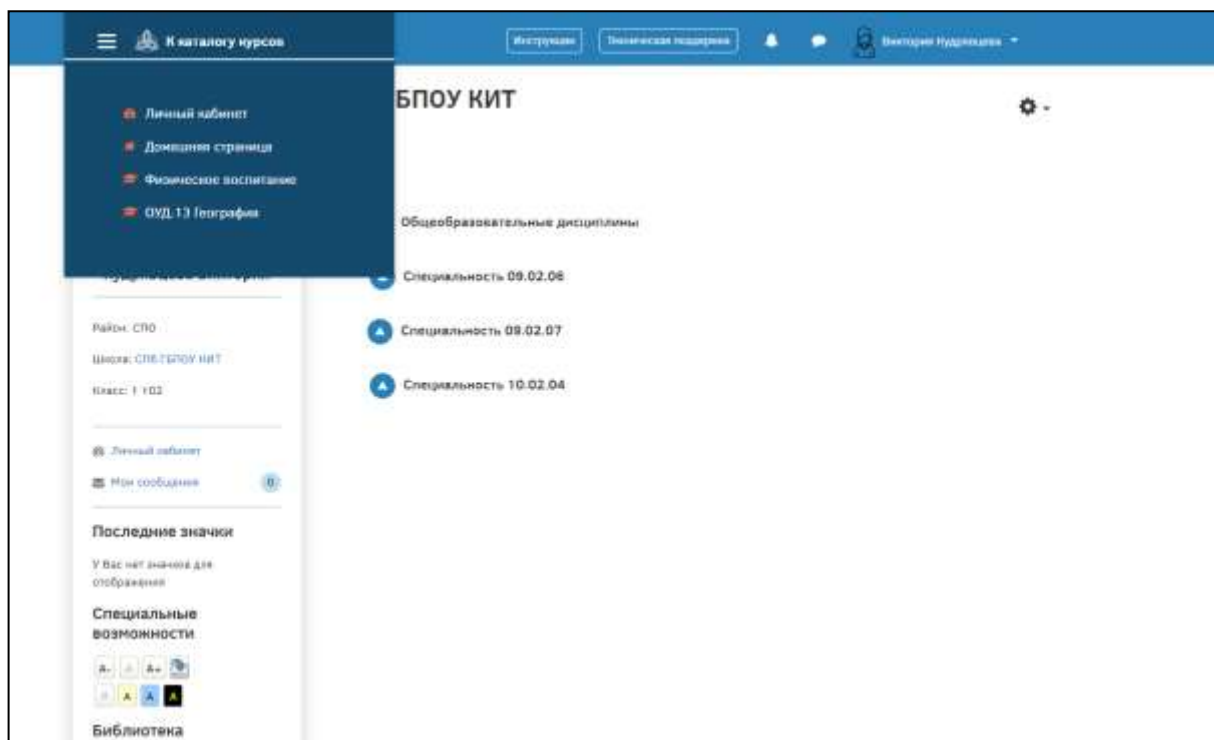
К каталогу курсов

Инструкции

Техническая поддержка

Виктория Кудрявцева

Личный кабинет

Домашняя страница

Физическое воспитание

ОУД.13 География

БПОУ КИТ

Общеобразовательные дисциплины

Специальность 09.02.06

Специальность 09.02.07

Специальность 10.02.04

Район: СПО

Школа: СПб ГБПОУ КИТ

Класс: 1-102

Личный кабинет

Мои сообщения 0

Последние значки

У Вас нет значков для отображения

Специальные возможности

A- A A+

A A A

Библиотека